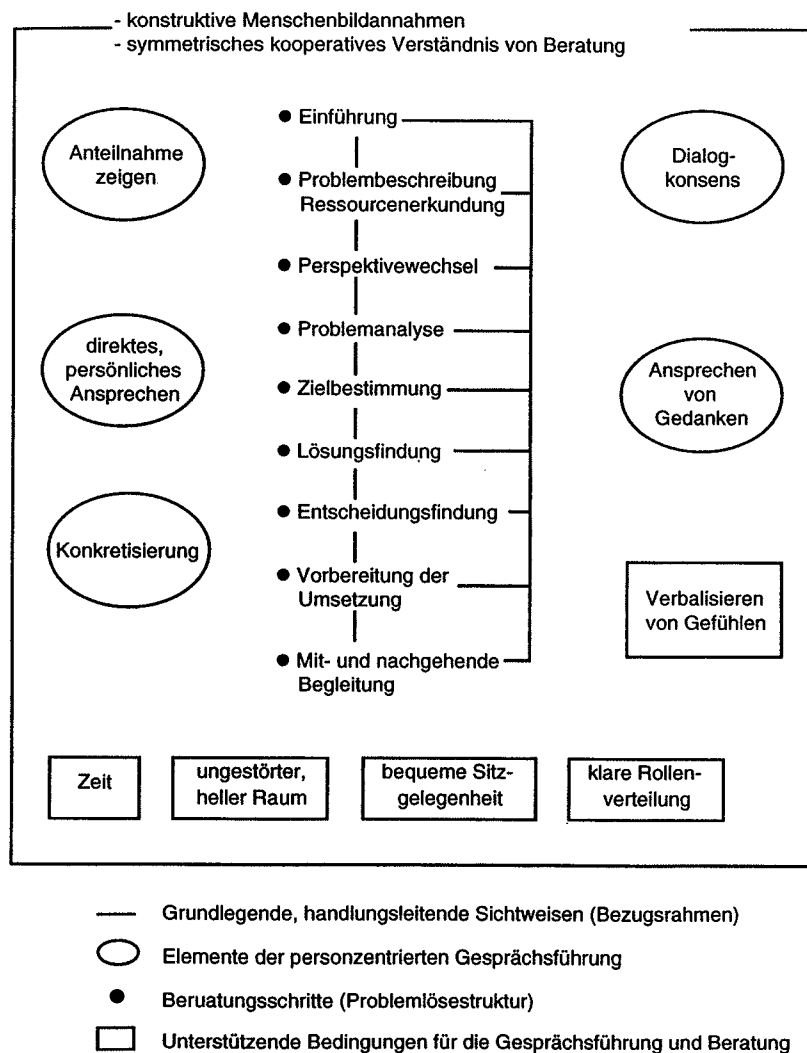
- konstruktive Menschenbildannahmen
- symmetrisches kooperatives Verständnis von Beratung

Anteilnahme zeigen

direktes, persönliches Ansprechen

Konkretisierung

Einführung

Problembeschreibung Ressourcenerkundung

Perspektivewechsel

Problemanalyse

Zielbestimmung

Lösungsfindung

Entscheidungsfindung

Vorbereitung der Umsetzung

Mit- und nachgehende Begleitung

Dialogkonsens

Ansprechen von Gedanken

Verbalisieren von Gefühlen

Zeit

ungestörter, heller Raum

bequeme Sitzgelegenheit

klare Rollenverteilung

Grundlegende, handlungsleitende Sichtweisen (Bezugsrahmen)

Elemente der personzentrierten Gesprächsführung

Beruatungsschritte (Problemlösestruktur)

Unterstützende Bedingungen für die Gesprächsführung und Beratung